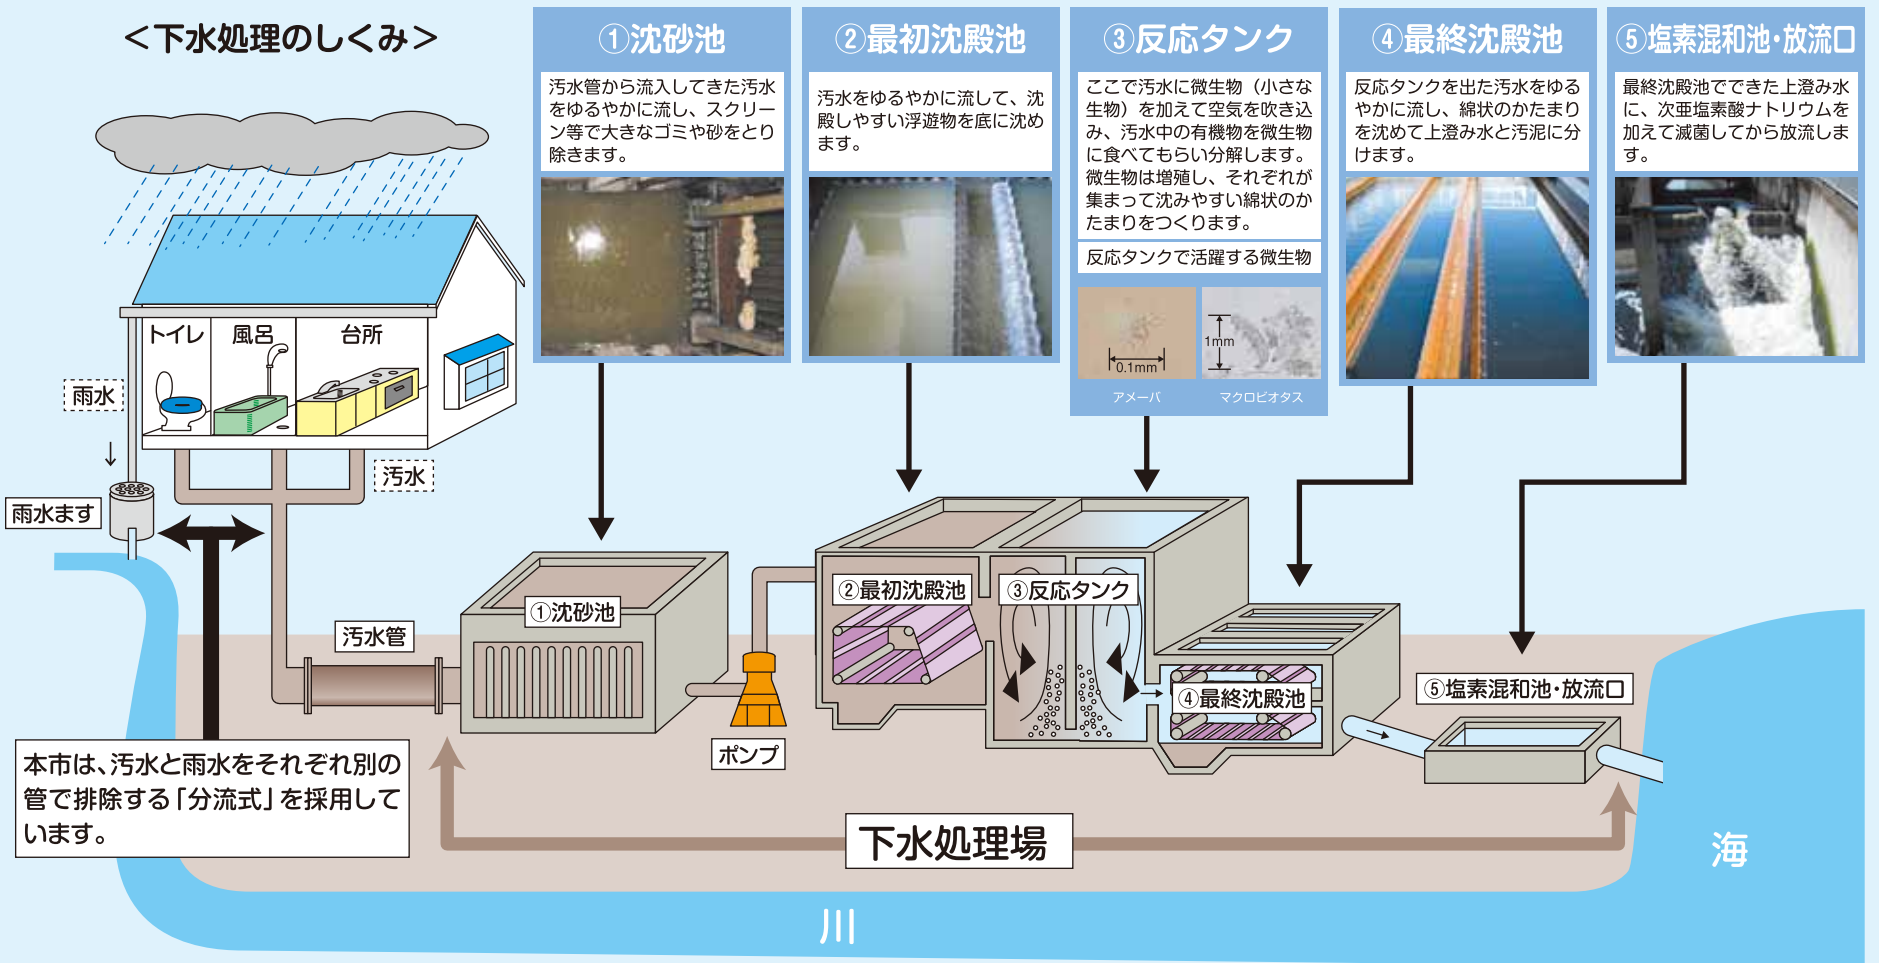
<下水処理のしくみ>

①沈砂池

汚水管から流入してきた汚水をゆるやかに流し、スクリーン等で大きなゴミや砂をとり除きます。

②最初沈殿池

汚水をゆるやかに流して、沈殿しやすい浮遊物を底に沈めます。

③反応タンク

ここで汚水に微生物（小さな生物）を加えて空気を吹き込み、汚水中の有機物を微生物に食べてもらい分解します。微生物は増殖し、それぞれが集まって沈みやすい綿状のかたまりをつくります。

反応タンクで活躍する微生物

0.1mm

1mm

アメーバ

マクロビオタス

④最終沈殿池

反応タンクを出た汚水をゆるやかに流し、綿状のかたまりを沈めて上澄み水と汚泥に分けます。

⑤塩素混和池・放流口

最終沈殿池でできた上澄み水に、次亜塩素酸ナトリウムを加えて滅菌してから放流します。

トイレ

風呂

台所

雨水

雨水ます

汚水

汚水管

①沈砂池

ポンプ

②最初沈殿池

③反応タンク

④最終沈殿池

⑤塩素混和池・放流口

本市は、汚水と雨水をそれぞれ別の管で排除する「分流式」を採用しています。

下水処理場

海

川